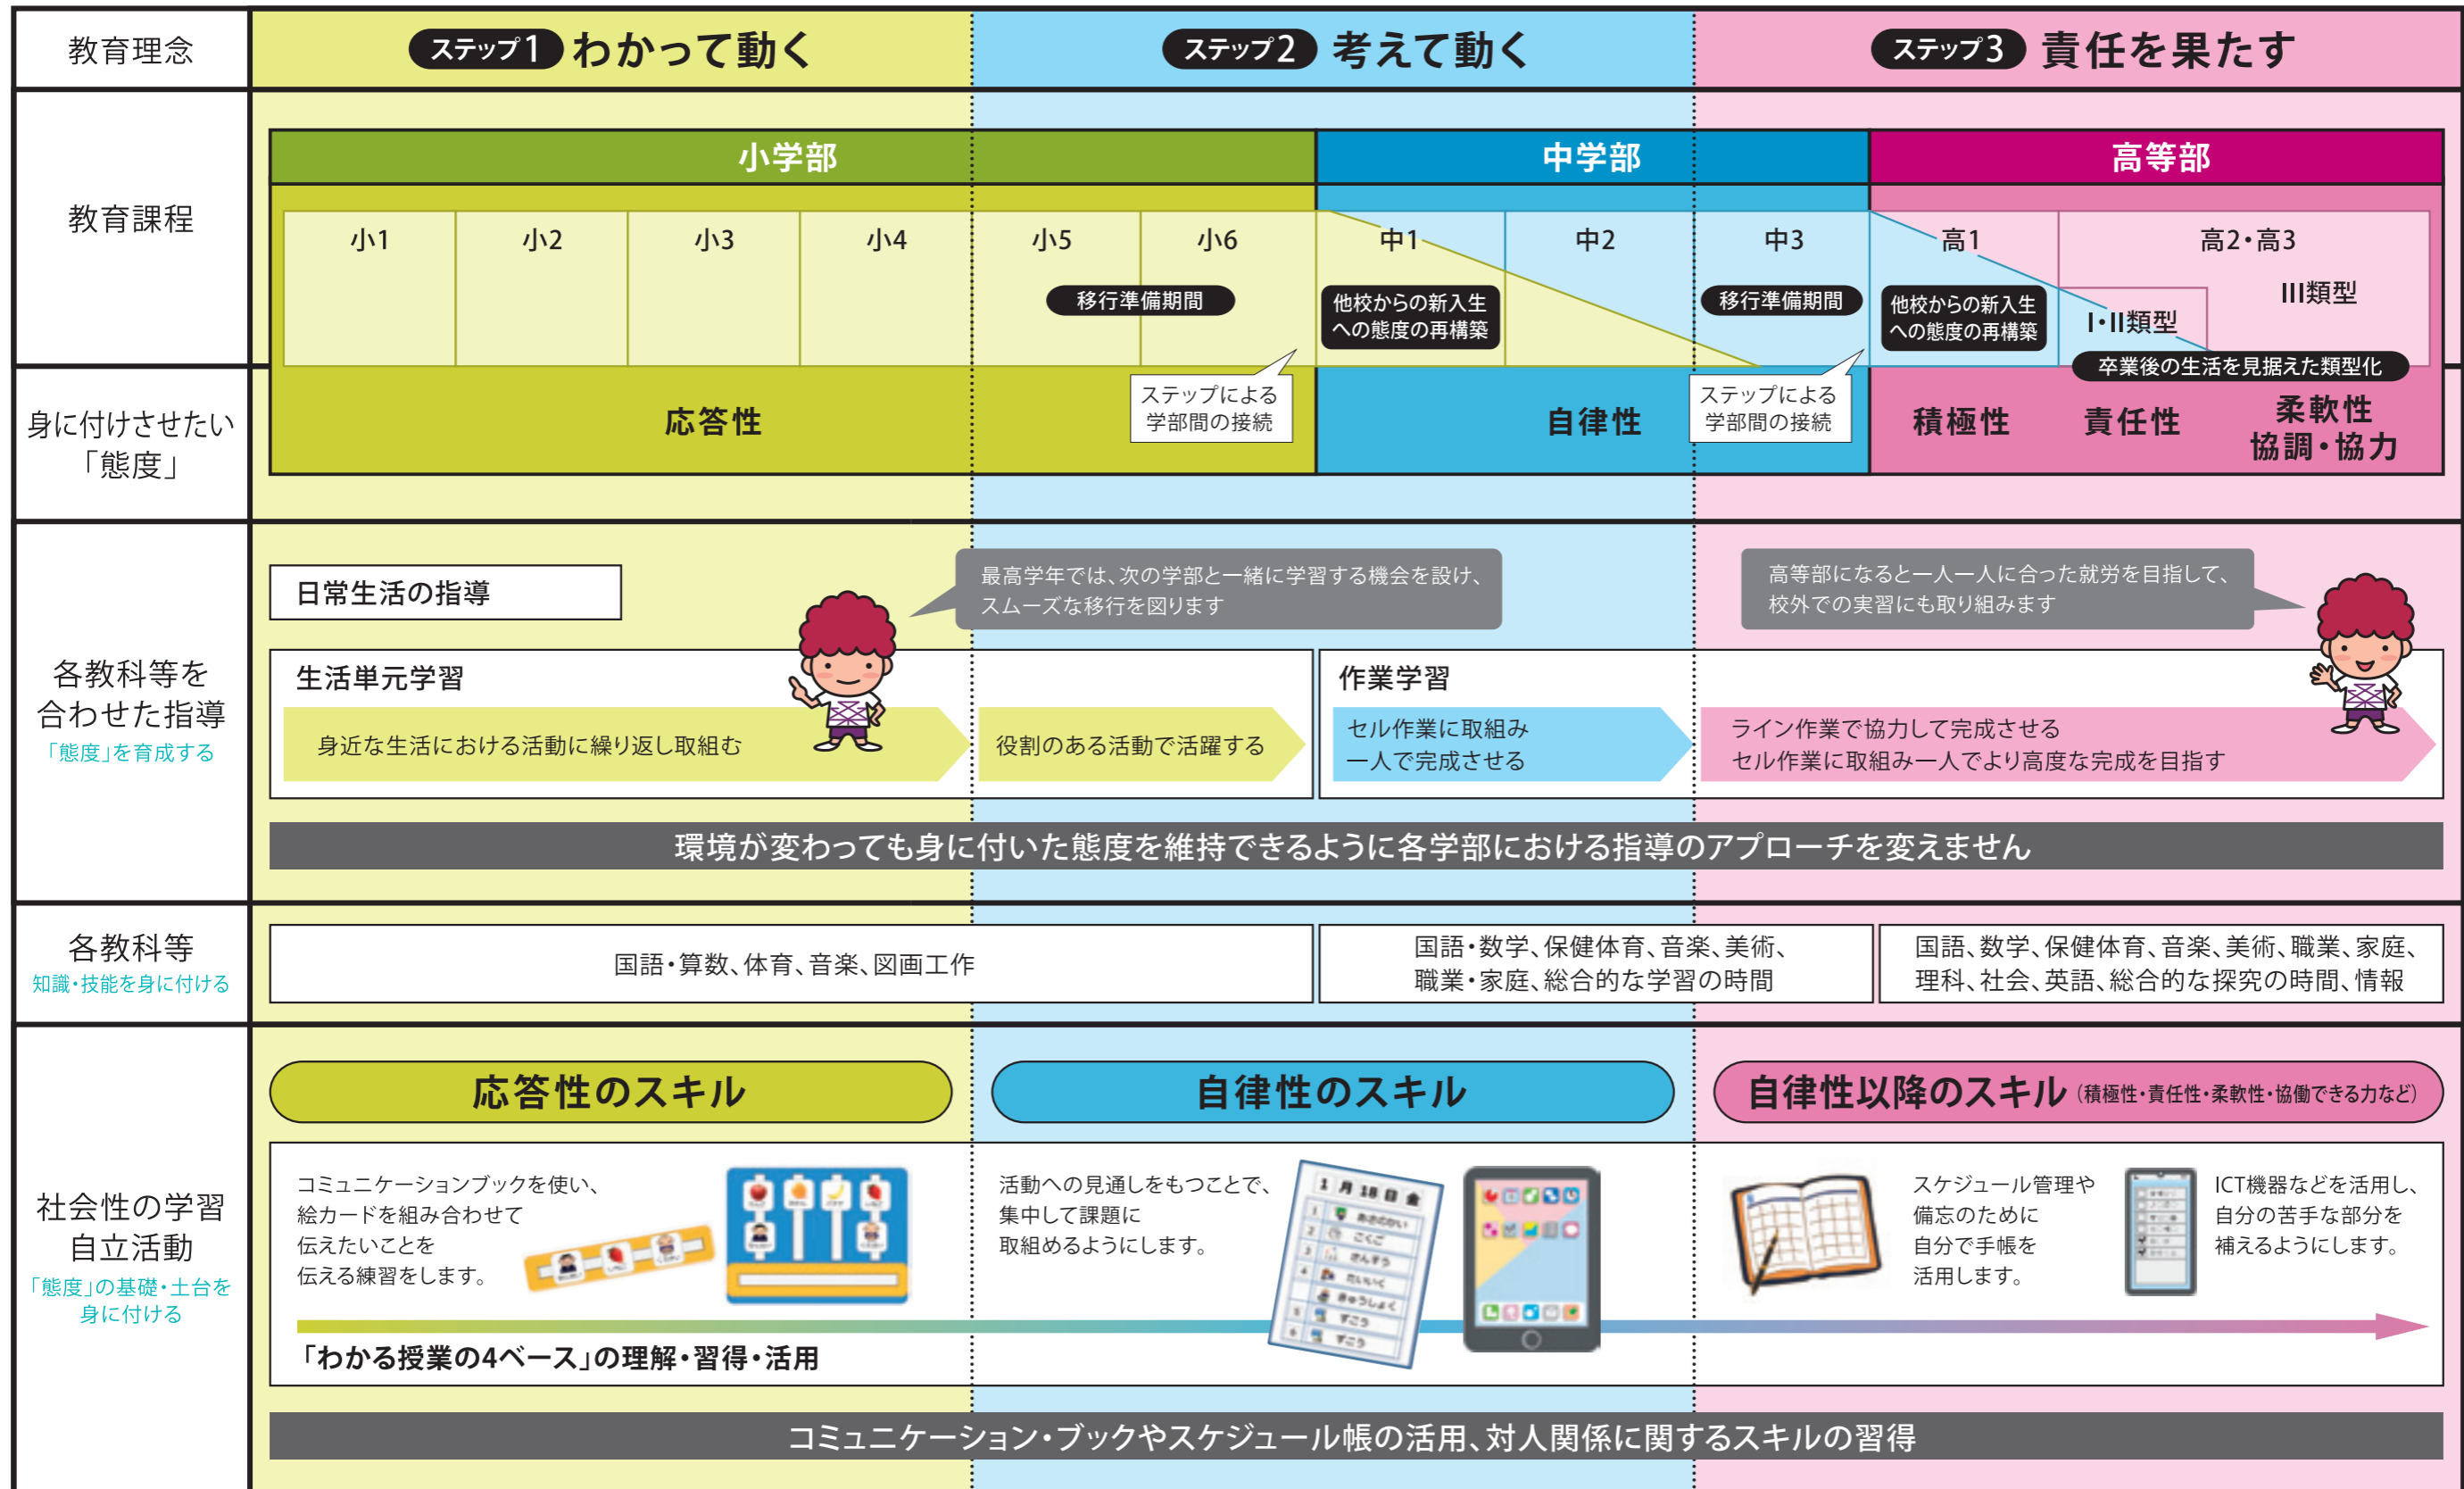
教育理念

ステップ1 わかって動く

ステップ2 考えて動く

ステップ3 責任を果たす

教育課程

小学部

中学部

高等部

| 小1 | 小2 | 小3 | 小4 | 小5 | 小6 | 中1 | 中2 | 中3 | 高1 | 高2・高3 |
|---|---|---|---|---|---|---|---|---|---|---|

移行準備期間

他校からの新入生への態度の再構築

移行準備期間

他校からの新入生への態度の再構築

I・II類型

III類型

卒業後の生活を見据えた類型化

身に付けさせたい「態度」

応答性

ステップによる学部間の接続

自律性

ステップによる学部間の接続

積極性

責任性

柔軟性
協調・協力

各教科等を合わせた指導
「態度」を育成する

日常生活の指導

最高学年では、次の学部と一緒に学習する機会を設け、スムーズな移行を図ります

高等部になると一人一人に合った就労を目指して、校外での実習にも取り組みます

生活単元学習

身近な生活における活動に繰り返し取組む

役割のある活動で活躍する

作業学習

セル作業に取組み
一人で完成させる

ライン作業で協力して完成させる
セル作業に取組み一人でより高度な完成を目指す

環境が変わっても身に付いた態度を維持できるように各学部における指導のアプローチを変えません

各教科等
知識・技能を身に付ける

国語・算数、体育、音楽、図画工作

国語・数学、保健体育、音楽、美術、職業・家庭、総合的な学習の時間

国語、数学、保健体育、音楽、美術、職業、家庭、理科、社会、英語、総合的な探究の時間、情報

社会性の学習
自立活動
「態度」の基礎・土台を身に付ける

応答性のスキル

自律性のスキル

自律性以降のスキル（積極性・責任性・柔軟性・協働できる力など）

コミュニケーションブックを使い、絵カードを組み合わせて伝えたいことを伝える練習をします。

活動への見通しをもつことで、集中して課題に取組めるようにします。

1 月 18 日

スケジュール管理や備忘のために自分で手帳を活用します。

ICT機器などを活用し、自分の苦手な部分を補えるようにします。

「わかる授業の4ベース」の理解・習得・活用

コミュニケーション・ブックやスケジュール帳の活用、対人関係に関するスキルの習得